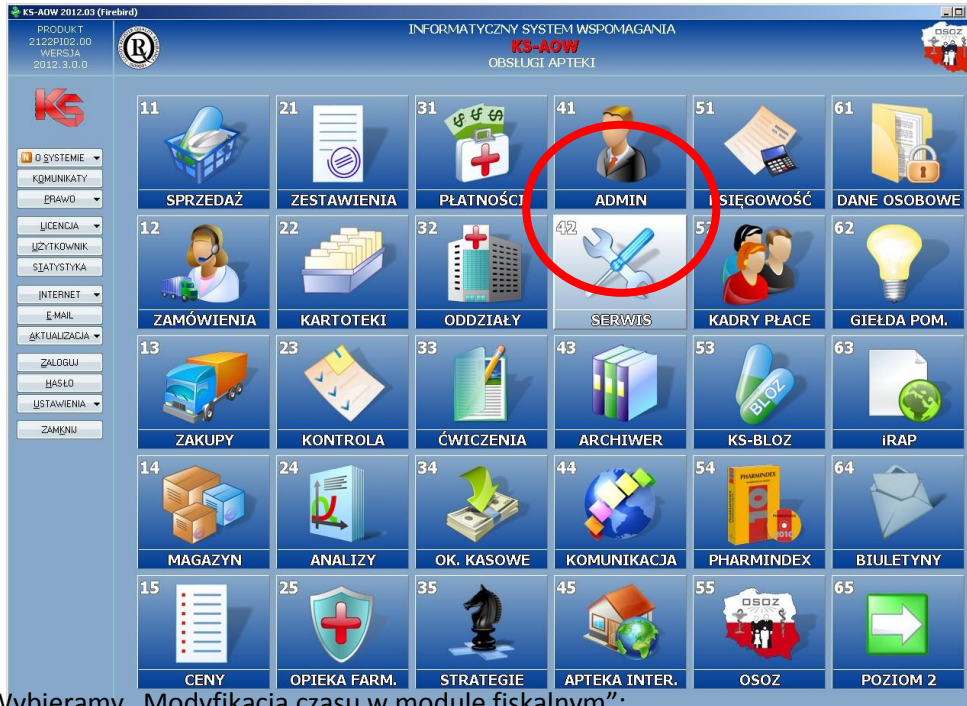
KS-AOW 2012.03 (Firebird)

PRODUKT
2122PI02.00
WERSJA
2012.3.0.0

INFORMATYCZNY SYSTEM WSPOMAGANIA
KS-AOW
OBSŁUGI APTEKI

OSOZ

O SYSTEMIE
KOMUNIKATY
PRAWO
LICENCJA
UŻYTKOWNIK
STATYSTYKA
INTERNET
E-MAIL
AKTUALIZACJA
ZALOGUJ
HASŁO
USTAWIENIA
ZAMKNIJ

11 SPRZEDAŻ
21 ZESTAWIENIA
31 PŁATNOŚCI
41 ADMIN
51 KSIĘGOWOŚĆ
61 DANE OSOBOWE
12 ZAMÓWIENIA
22 KARTOTEKI
32 ODDZIAŁY
42 SERWIS
52 KADRY PŁACE
62 GIEŁDA POM.
13 ZAKUPY
23 KONTROLA
33 ĆWICZENIA
43 ARCHIWER
53 KS-BLOZ
63 iRAP
14 MAGAZYN
24 ANALIZY
34 OK. KASOWE
44 KOMUNIKACJA
54 PHARMINDEX
64 BIULETYNY
15 CENY
25 OPIEKA FARM.
35 STRATEGIE
45 APTEKA INTER.
55 OSOZ
65 POZIOM 2

Wybieramy „Modyfikacja czasu w module fiskalnym”: